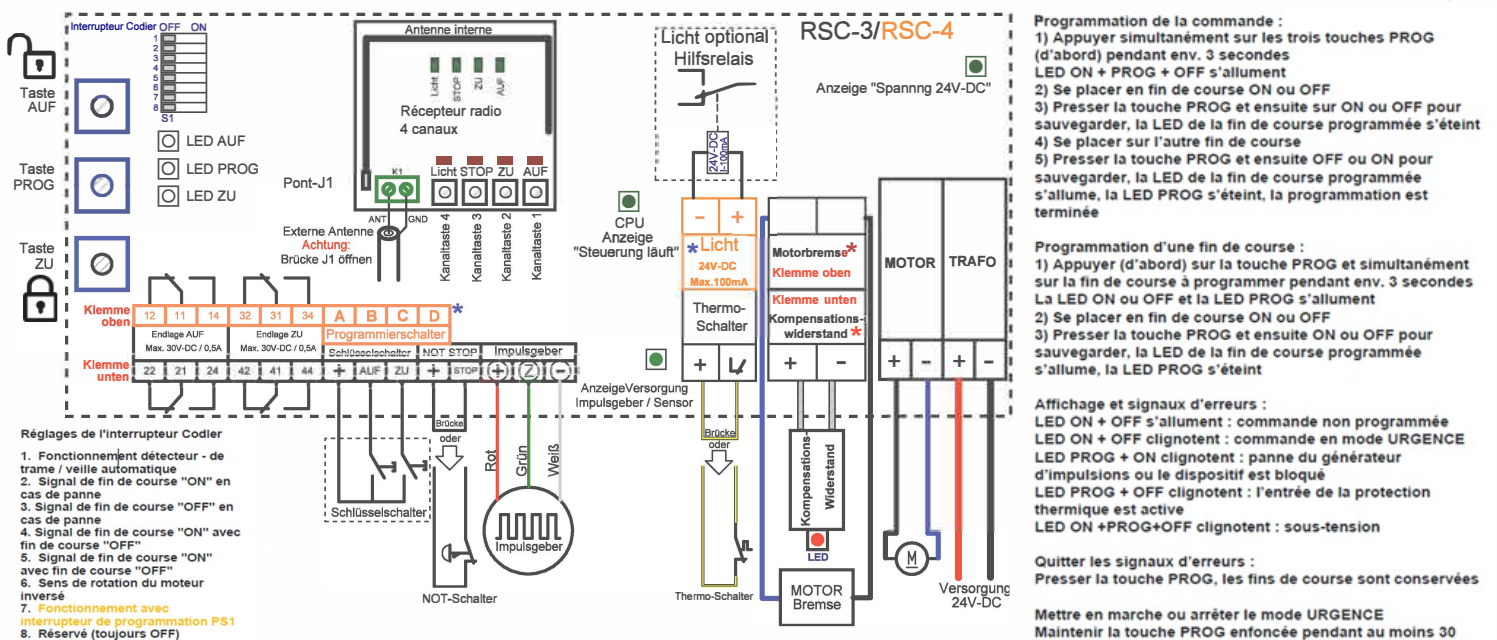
Interrupteur Codier OFF ON
1
2
3
4
5
6
7
8
S1

Taste AUF

Taste PROG

Taste ZU

LED AUF
LED PROG
LED ZU

Antenne interne
Licht STOP ZU AUF
Récepteur radio 4 canaux
K1
Pont-J1
ANT GND
Licht STOP ZU AUF
Externe Antenne
Achtung:
Brücke J1 öffnen
Kanaltaste 4 Kanaltaste 3 Kanaltaste 2 Kanaltaste 1

Licht optional Hilfsrelais
24V-DC I-100mA

RSC-3/RSC-4
Anzeige "Spannng 24V-DC"

CPU Anzeige "Steuerung läuft"
- +
* Licht 24V-DC Max.100mA
Thermo-Schalter
Motorbremse* Klemme oben
Klemme unten
Kompensations-widerstand *
MOTOR TRAFO

Klemme oben
12 11 14 32 31 34 A B C D *
Endlage AUF Max. 30V-DC / 0,5A
Endlage ZU Max. 30V-DC / 0,5A
Programmierschalter
Schlüsselschalter NOT STOP Impulsgeber
Klemme unten
22 21 24 42 41 44 + AUF ZU + STOP + Z -
AnzeigeVersorgung Impulsgeber / Sensor
+ + - + - + -

Brücke oder
Rot Grün Weiß
Schlüsselschalter
Impulsgeber
NOT-Schalter
Brücke oder
Thermo-Schalter
Kompensations-Widerstand
LED
MOTOR Bremse
M
Versorgung 24V-DC

Réglages de l'interrupteur Codier

1. Fonctionnement détecteur - de trame / veille automatique
2. Signal de fin de course "ON" en cas de panne
3. Signal de fin de course "OFF" en cas de panne
4. Signal de fin de course "ON" avec fin de course "OFF"
5. Signal de fin de course "ON" avec fin de course "OFF"
6. Sens de rotation du moteur inversé
7. Fonctionnement avec interrupteur de programmation PS1
8. Réservé (toujours OFF)

Programmation de la commande :
1) Appuyer simultanément sur les trois touches PROG (d'abord) pendant env. 3 secondes
LED ON + PROG + OFF s'allument
2) Se placer en fin de course ON ou OFF
3) Presser la touche PROG et ensuite sur ON ou OFF pour sauvegarder, la LED de la fin de course programmée s'éteint
4) Se placer sur l'autre fin de course
5) Presser la touche PROG et ensuite OFF ou ON pour sauvegarder, la LED de la fin de course programmée s'allume, la LED PROG s'éteint, la programmation est terminée

Programmation d'une fin de course :
1) Appuyer (d'abord) sur la touche PROG et simultanément sur la fin de course à programmer pendant env. 3 secondes La LED ON ou OFF et la LED PROG s'allument
2) Se placer en fin de course ON ou OFF
3) Presser la touche PROG et ensuite ON ou OFF pour sauvegarder, la LED de la fin de course programmée s'allume, la LED PROG s'éteint

Affichage et signaux d'erreurs :
LED ON + OFF s'allument : commande non programmée
LED ON + OFF clignotent : commande en mode URGENCE
LED PROG + ON clignotent : panne du générateur d'impulsions ou le dispositif est bloqué
LED PROG + OFF clignotent : l'entrée de la protection thermique est active
LED ON +PROG+OFF clignotent : sous-tension

Quitter les signaux d'erreurs :
Presser la touche PROG, les fins de course sont conservées

Mettre en marche ou arrêter le mode URGENCE
Maintenir la touche PROG enfoncée pendant au moins 30